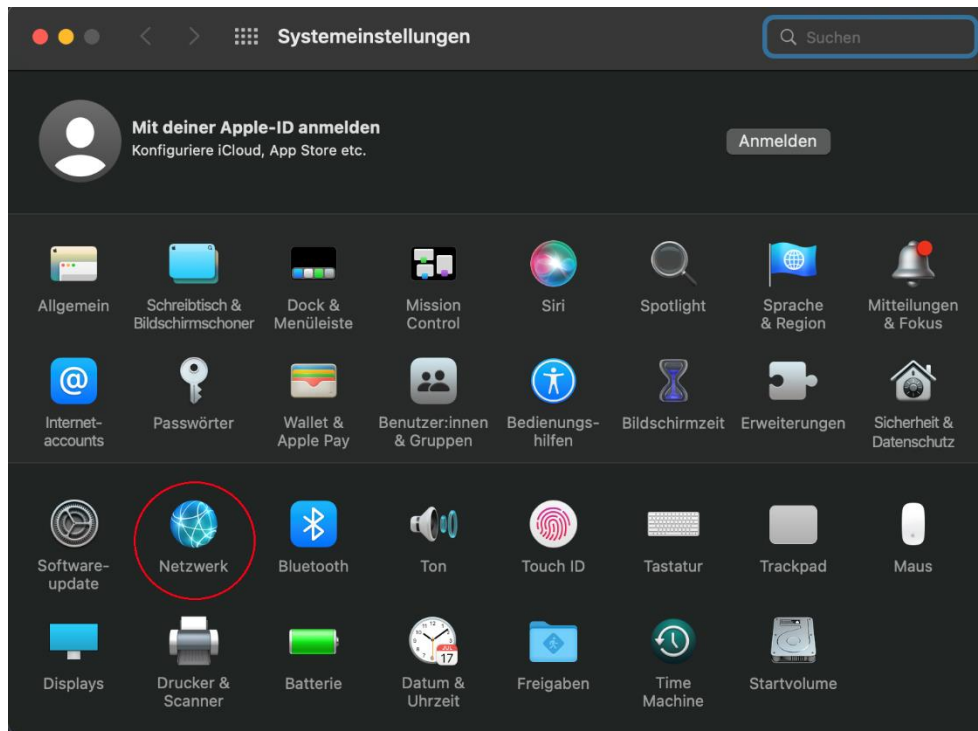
Systemeinstellungen

Suchen

Mit deiner Apple-ID anmelden
Konfiguriere iCloud, App Store etc.

Anmelden

Allgemein
Schreibtisch & Bildschirmschoner
Dock & Menüleiste
Mission Control
Siri
Spotlight
Sprache & Region
Mitteilungen & Fokus

Internetaccounts
Passwörter
Wallet & Apple Pay
Benutzer:innen & Gruppen
Bedienungshilfen
Bildschirmzeit
Erweiterungen
Sicherheit & Datenschutz

Softwareupdate
Netzwerk
Bluetooth
Ton
Touch ID
Tastatur
Trackpad
Maus

Displays
Drucker & Scanner
Batterie
JUL 17
Datum & Uhrzeit
Freigaben
Time Machine
Startvolume